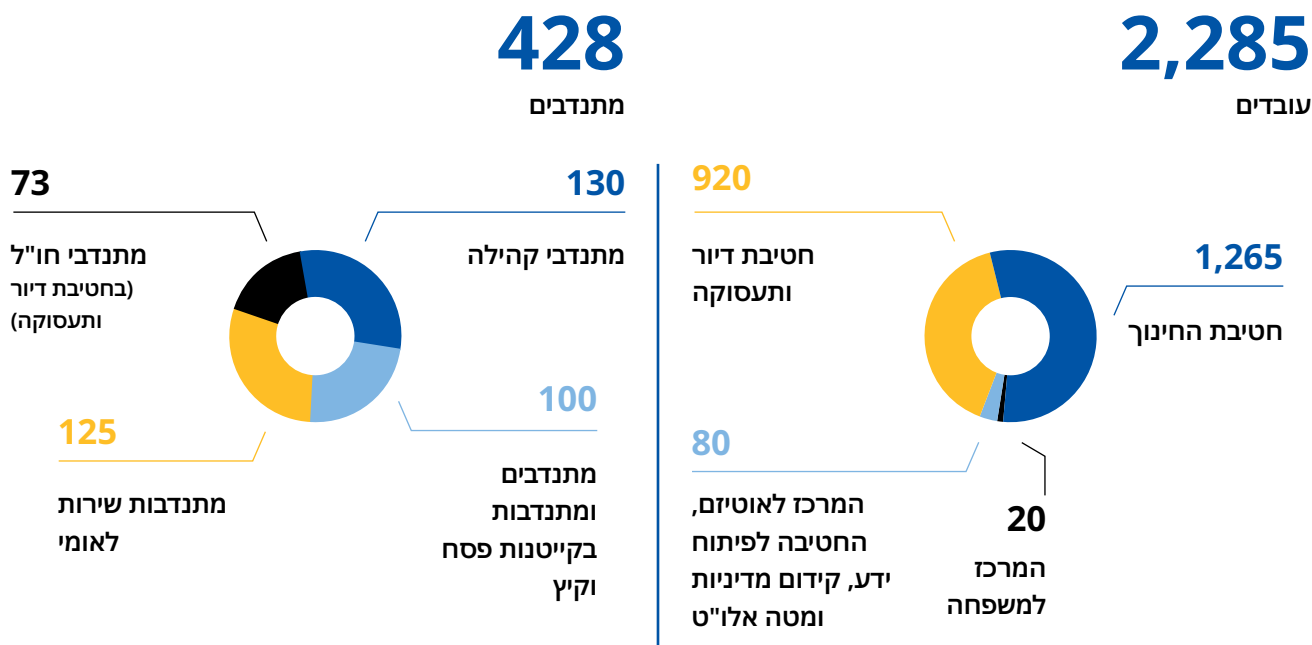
2,285
עובדים

428
מתנדבים

1,265
חטיבת החינוך

920
חטיבת דיור ותעסוקה

80
המרכז לאוטיזם, החטיבה לפיתוח ידע, קידום מדיניות ומטה אלו"ט

20
המרכז למשפחה

130
מתנדבי קהילה

73
מתנדבי חו"ל (בחטיבת דיור ותעסוקה)

100
מתנדבים ומתנדבות בקייטנות פסח וקיץ

125
מתנדבות שירות לאומי